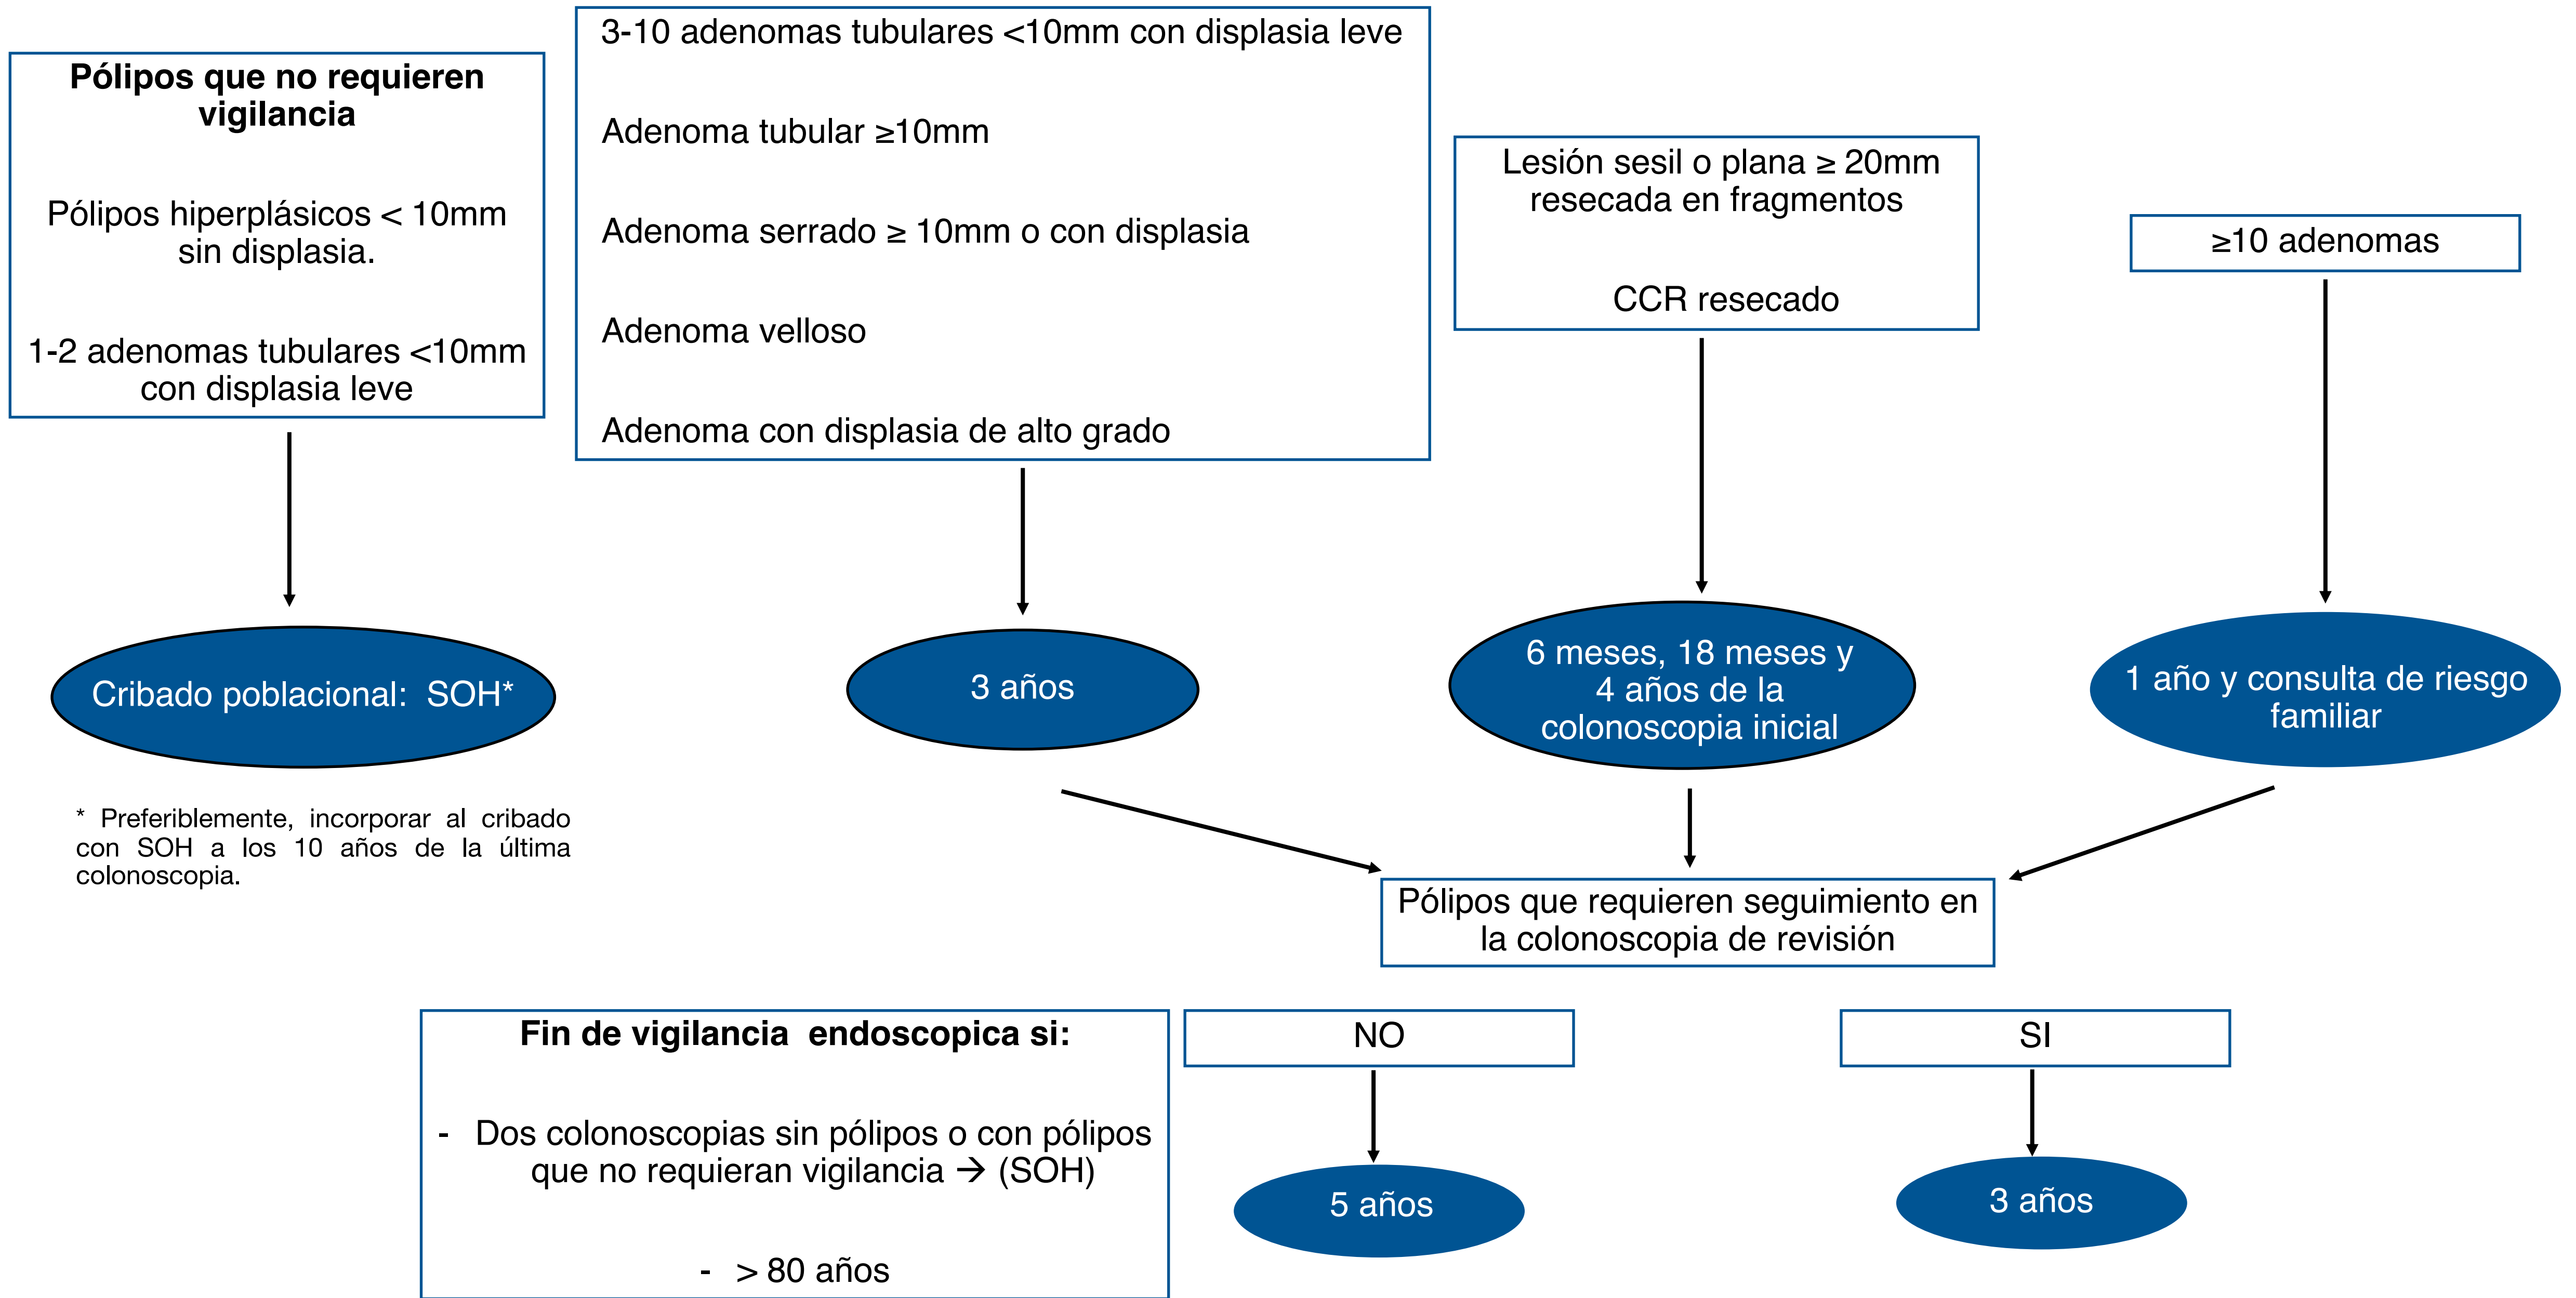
Pólipos que no requieren vigilancia

Pólipos hiperplásicos < 10mm sin displasia.

1-2 adenomas tubulares <10mm con displasia leve

3-10 adenomas tubulares <10mm con displasia leve

Adenoma tubular ≥10mm

Adenoma serrado ≥ 10mm o con displasia

Adenoma velloso

Adenoma con displasia de alto grado

Lesión sesil o plana ≥ 20mm resecada en fragmentos

CCR resecado

≥10 adenomas

Cribado poblacional: SOH*

3 años

6 meses, 18 meses y 4 años de la colonoscopia inicial

1 año y consulta de riesgo familiar

* Preferiblemente, incorporar al cribado con SOH a los 10 años de la última colonoscopia.

Pólipos que requieren seguimiento en la colonoscopia de revisión

Fin de vigilancia endoscopica si:

- Dos colonoscopias sin pólipos o con pólipos que no requieran vigilancia → (SOH)

- > 80 años

NO

5 años

SI

3 años